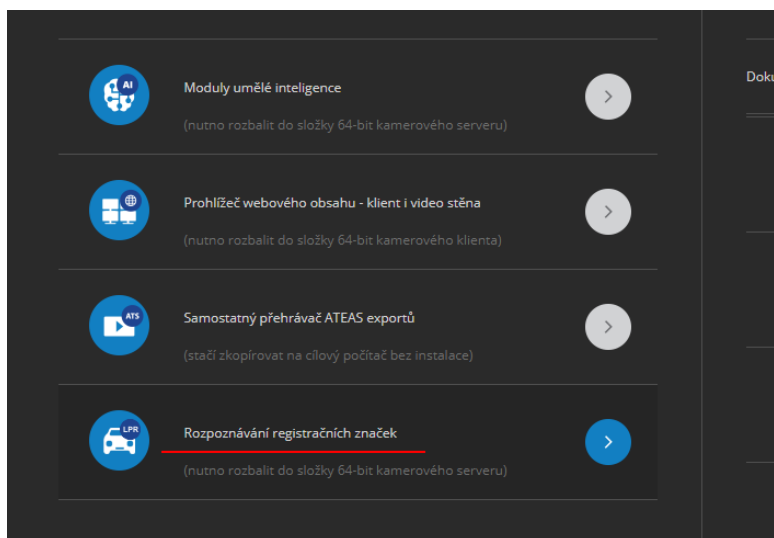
AI

Moduly umělé inteligence

(nutno rozbalit do složky 64-bit kamerového serveru)

Prohlížeč webového obsahu - klient i video stěna

(nutno rozbalit do složky 64-bit kamerového klienta)

ATS

Samostatný přehrávač ATEAS exportů

(stačí zkopírovat na cílový počítač bez instalace)

LPR

Rozpoznávání registračních značek

(nutno rozbalit do složky 64-bit kamerového serveru)

Doku